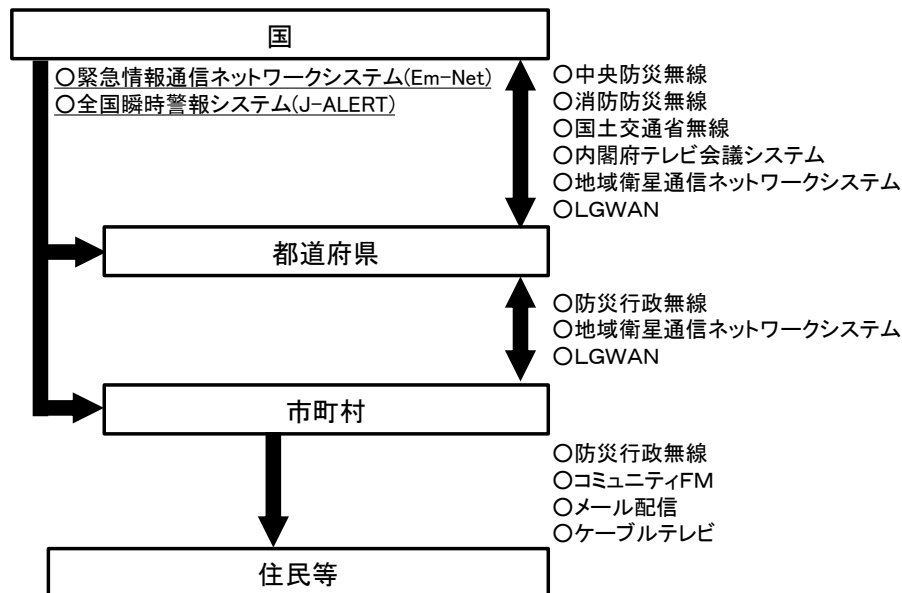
国

○緊急情報通信ネットワークシステム(Em-Net)
○全国瞬時警報システム(J-ALERT)

○中央防災無線
○消防防災無線
○国土交通省無線
○内閣府テレビ会議システム
○地域衛星通信ネットワークシステム
○LGWAN

都道府県

○防災行政無線
○地域衛星通信ネットワークシステム
○LGWAN

市町村

○防災行政無線
○コミュニティFM
○メール配信
○ケーブルテレビ

住民等